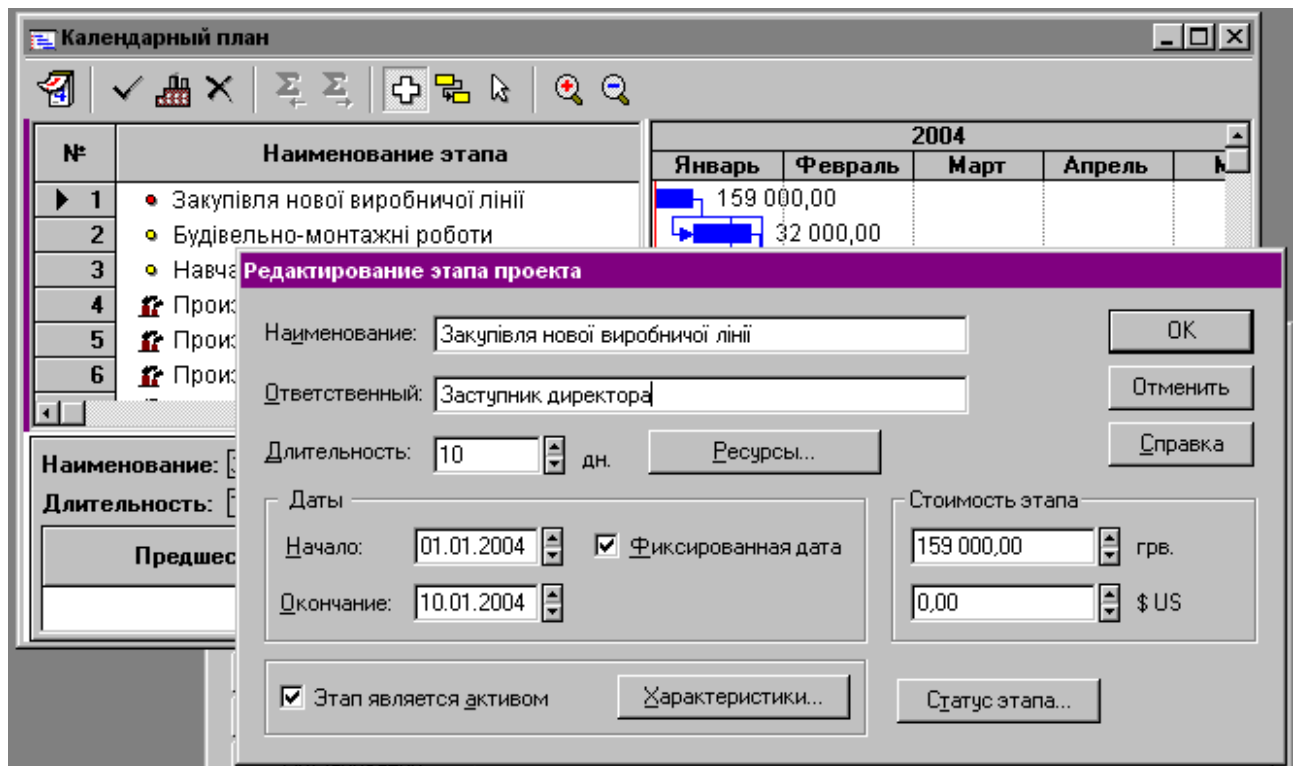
Календарный план

| № | Наименование этапа |
|---|---|
| 1 | Закупівля нової виробничої лінії |
| 2 | Будівельно-монтажні роботи |
| 3 | Навча |
| 4 | Произ |
| 5 | Произ |
| 6 | Произ |

2004
Январь Февраль Март Апрель
159 000,00
32 000,00

Наименование:
Длительность:
Предшес

Редактирование этапа проекта

Наименование: Закупівля нової виробничої лінії
Ответственный: Заступник директора
Длительность: 10 дн.
Ресурсы...
OK
Отменить
Справка

Даты
Начало: 01.01.2004
Фиксированная дата
Окончание: 10.01.2004

Стоимость этапа
159 000,00 грв.
0,00 $ US

Этап является активом
Характеристики...
Статус этапа...